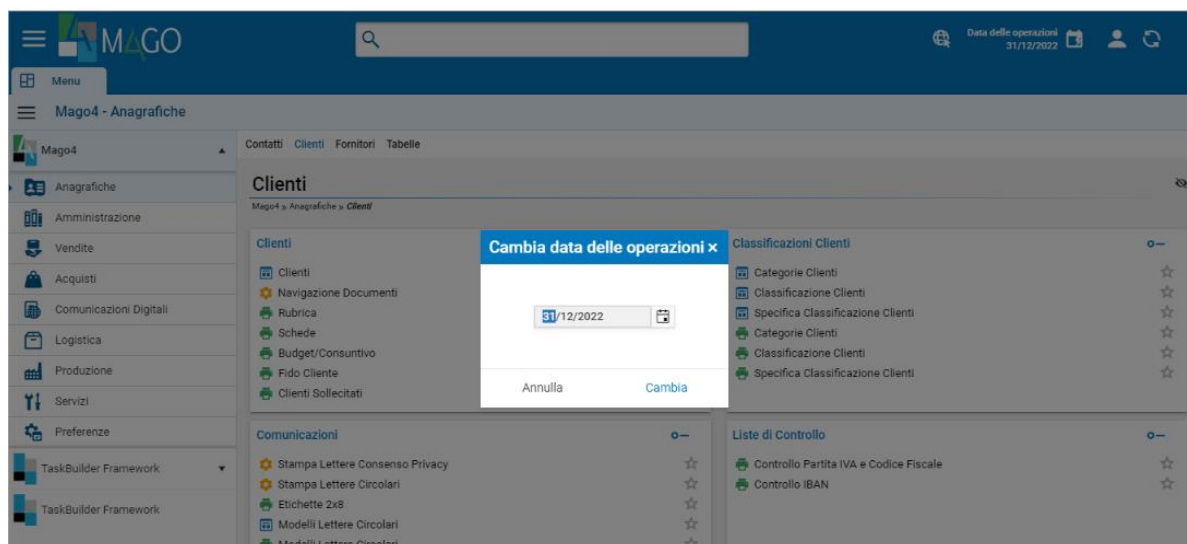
MAGO

Data delle operazioni 31/12/2022

Menu

Mago4 - Anagrafiche

Mago4

Anagrafiche
Amministrazione
Vendite
Acquisti
Comunicazioni Digitali
Logistica
Produzione
Servizi
Preferenze

TaskBuilder Framework

TaskBuilder Framework

Contatti Clienti Fornitori Tabelle

Clienti

Mago4 » Anagrafiche » Clienti

Clienti

Clienti
Navigazione Documenti
Rubrica
Schede
Budget/Consuntivo
Fido Cliente
Clienti Sollecitati

Cambia data delle operazioni ×

31/12/2022

Annulla Cambia

Classificazioni Clienti

Categorie Clienti
Classificazione Clienti
Specifica Classificazione Clienti
Categorie Clienti
Classificazione Clienti
Specifica Classificazione Clienti

Comunicazioni

Stampa Lettere Consenso Privacy
Stampa Lettere Circolari
Etichette 2x8
Modelli Lettere Circolari
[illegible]

Liste di Controllo

Controllo Partita IVA e Codice Fiscale
Controllo IBAN